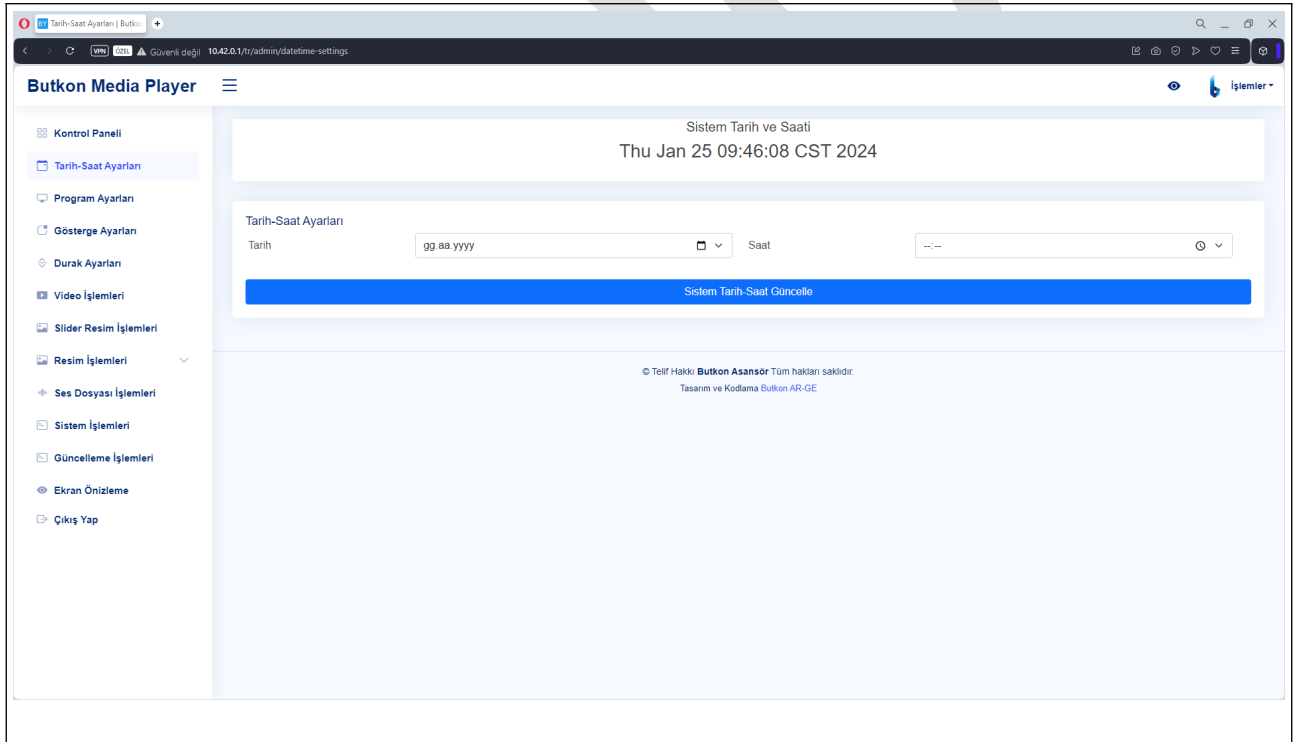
Tarih-Saat Ayarları | Butko

VPN ÖZEL Güvenli değil 10.42.0.1/tr/admin/datetime-settings

Butkon Media Player

İşlemler

Kontrol Paneli
Tarih-Saat Ayarları
Program Ayarları
Gösterge Ayarları
Durak Ayarları
Video İşlemleri
Slider Resim İşlemleri
Resim İşlemleri
Ses Dosyası İşlemleri
Sistem İşlemleri
Güncelleme İşlemleri
Ekran Önizleme
Çıkış Yap

Sistem Tarih ve Saati
Thu Jan 25 09:46:08 CST 2024

Tarih-Saat Ayarları
Tarih gg.aa.yyyy
Saat --:--

Sistem Tarih-Saat Güncelle

© Telif Hakkı Butkon Asansör Tüm hakları saklıdır.
Tasarım ve Kodlama Butkon AR-GE